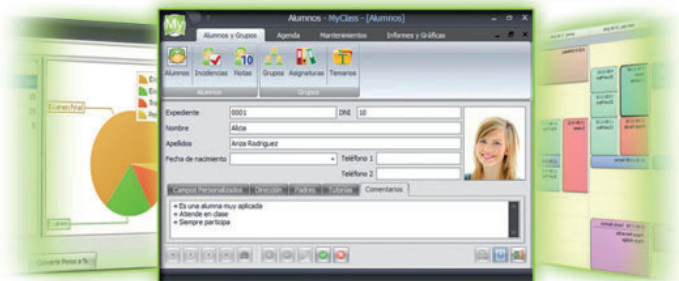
My

Alumnos - MyClass - [Alumnos]

Alumnos y Grupos

Agenda

Mantenimientos

Informes y Gráficas

Alumnos

Incidencias

Notas

Grupos

Asignaturas

Temarios

Alumnos

Grupos

Expediente

0001

DNI

10

Nombre

Alicia

Apellidos

Ariza Rodriguez

Fecha de nacimiento

Teléfono 1

Teléfono 2

Campos Personalizados

Dirección

Padres

Tutorías

Comentarios

+ Es una alumna muy aplicada
+ Atiende en clase
+ Siempre participa

Curso Final

Convertir Pesos a %